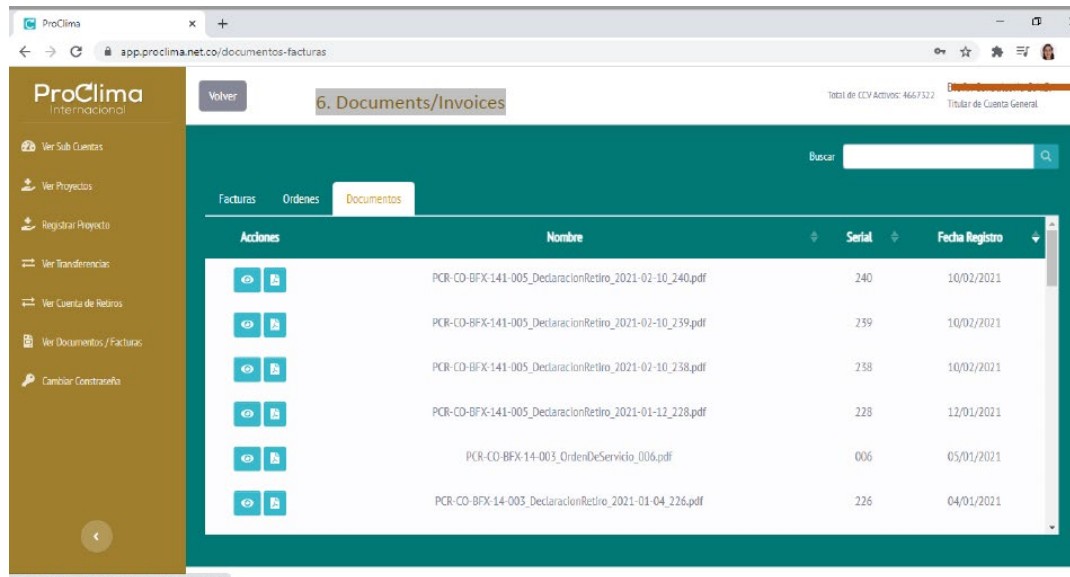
ProClima
app.proclima.net.co/documentos-facturas

ProClima
Internacional

Ver Sub Cuentas
Ver Proyectos
Registrar Proyecto
Ver Transferencias
Ver Cuenta de Retiros
Ver Documentos / Facturas
Cambiar Constraseña

Volver

6. Documents/Invoices

Total de CCV Activos: 4667322
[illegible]
Titular de Cuenta General

Buscar

Facturas Ordenes Documentos

| Acciones | Nombre | Serial | Fecha Registro |
|---|---|---|---|
| | PCR-CO-BFX-141-005_DeclaracionRetiro_2021-02-10_240.pdf | 240 | 10/02/2021 |
| | PCR-CO-BFX-141-005_DeclaracionRetiro_2021-02-10_239.pdf | 239 | 10/02/2021 |
| | PCR-CO-BFX-141-005_DeclaracionRetiro_2021-02-10_238.pdf | 238 | 10/02/2021 |
| | PCR-CO-BFX-141-005_DeclaracionRetiro_2021-01-12_228.pdf | 228 | 12/01/2021 |
| | PCR-CO-BFX-14-003_OrdenDeServicio_006.pdf | 006 | 05/01/2021 |
| | PCR-CO-BFX-14-003_DeclaracionRetiro_2021-01-04_226.pdf | 226 | 04/01/2021 |